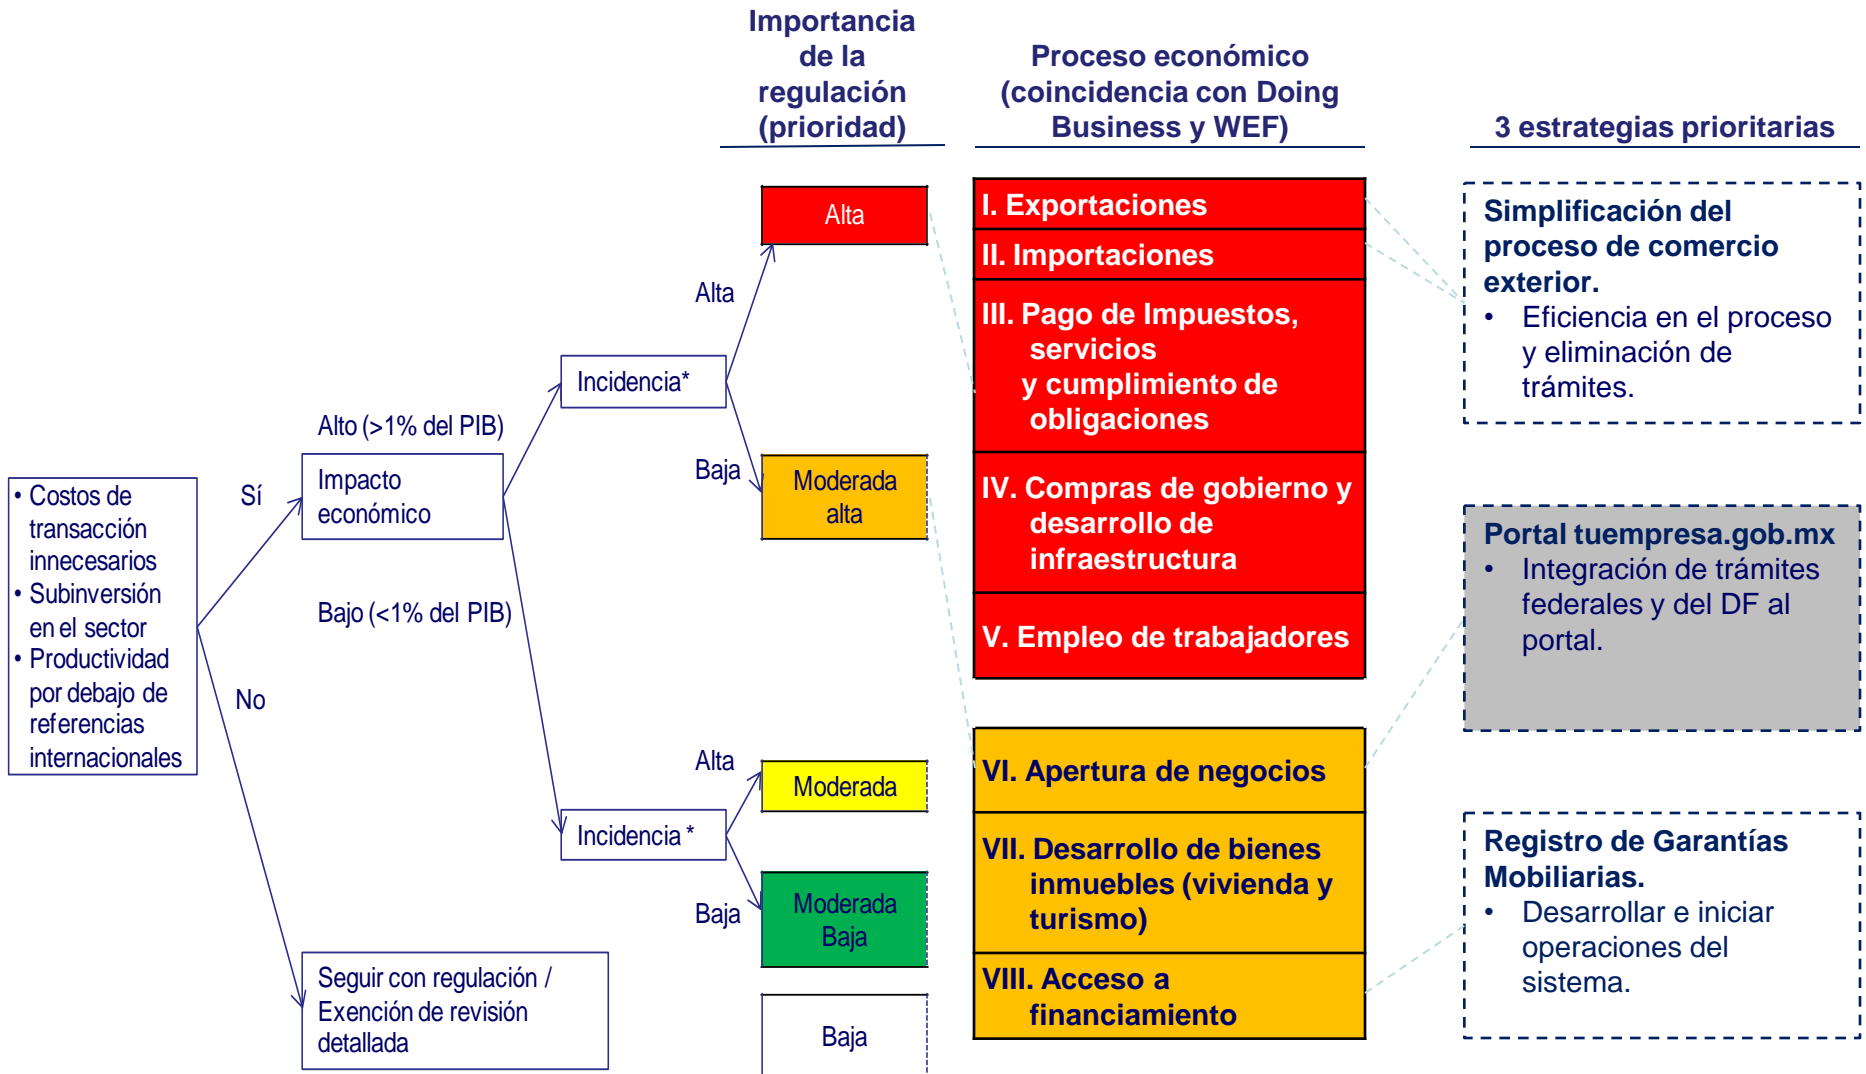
Importancia de la regulación (prioridad)

Proceso económico (coincidencia con Doing Business y WEF)

3 estrategias prioritarias

• Costos de transacción innecesarios
• Subinversión en el sector
• Productividad por debajo de referencias internacionales

Sí

No

Alto (>1% del PIB)

Impacto económico

Bajo (<1% del PIB)

Incidencia*

Alta

Baja

Alta

Moderada alta

Incidencia *

Alta

Baja

Moderada

Moderada Baja

Seguir con regulación / Exención de revisión detallada

Baja

I. Exportaciones

II. Importaciones

III. Pago de Impuestos, servicios y cumplimiento de obligaciones

IV. Compras de gobierno y desarrollo de infraestructura

V. Empleo de trabajadores

VI. Apertura de negocios

VII. Desarrollo de bienes inmuebles (vivienda y turismo)

VIII. Acceso a financiamiento

Simplificación del proceso de comercio exterior.
• Eficiencia en el proceso y eliminación de trámites.

Portal tuempresa.gob.mx
• Integración de trámites federales y del DF al portal.

Registro de Garantías Mobiliarias.
• Desarrollar e iniciar operaciones del sistema.